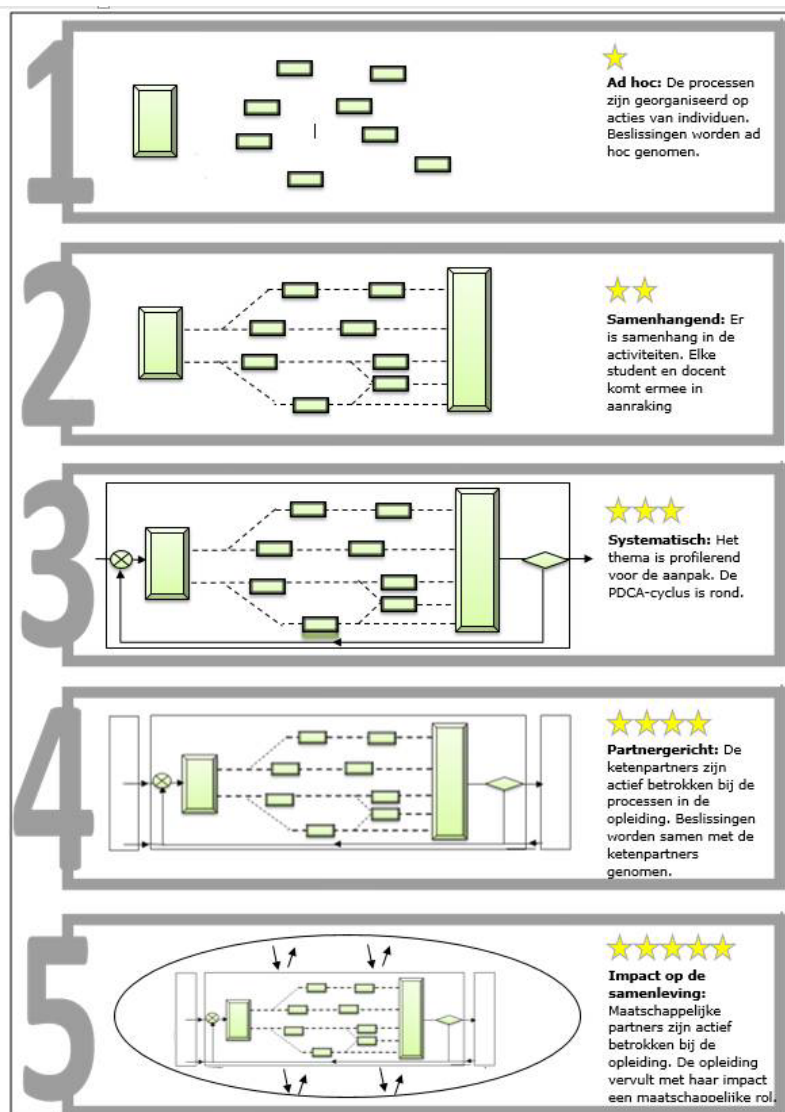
1

**Ad hoc:** De processen zijn georganiseerd op acties van individuen. Beslissingen worden ad hoc genomen.

2

**Samenhangend:** Er is samenhang in de activiteiten. Elke student en docent komt ermee in aanraking

3

**Systematisch:** Het thema is profilerend voor de aanpak. De PDCA-cyclus is rond.

4

**Partnergericht:** De ketenpartners zijn actief betrokken bij de processen in de opleiding. Beslissingen worden samen met de ketenpartners genomen.

5

**Impact op de samenleving:** Maatschappelijke partners zijn actief betrokken bij de opleiding. De opleiding vervult met haar impact een maatschappelijke rol.